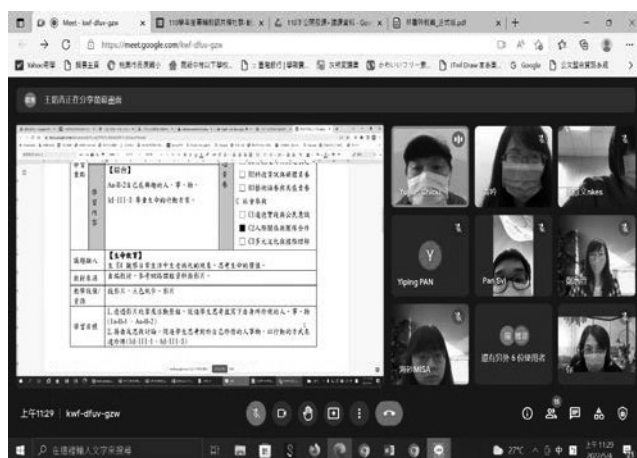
Meet - kwf-dfuv-gzw
https://meet.google.com/kwf-dfuv-gzw
Google

王凱茜正在分享螢幕畫面

【綜合】
Aa-II-2 自己能勝任的人、事、物。
Ad-III-3 尊重生命的行動方案。

□ 閱讀素養
■ 人權與性別平等
□ 多元文化與國際理解

【生命教育】
生 E1 觀察日常生活中生老病死的現象，思考生命的價值。

本校特色：參考校務課程資料表格式。

教學設備/資源

1. 透過影片及故事認識生命，說出自己能勝任的人、事、物(1a-II-1、Aa-II-2)
2. 能由觀察與討論，表達尊重生命的想法(1d-III-1、Ad-III-3)

Yu
Yiping PAN
Pan
嘉莉MISA
還有另外 6 位使用者

上午11:29 | kwf-dfuv-gzw

在這裡輸入文字來搜尋
27°C
上午 11:29